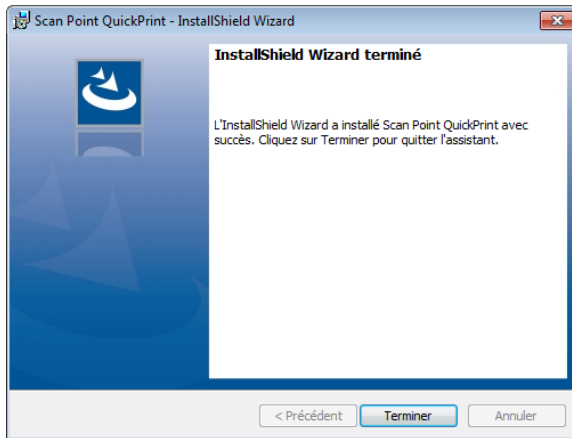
Scan Point QuickPrint - InstallShield Wizard

InstallShield Wizard terminé

L'InstallShield Wizard a installé Scan Point QuickPrint avec succès. Cliquez sur Terminer pour quitter l'assistant.

< Précédent
Terminer
Annuler